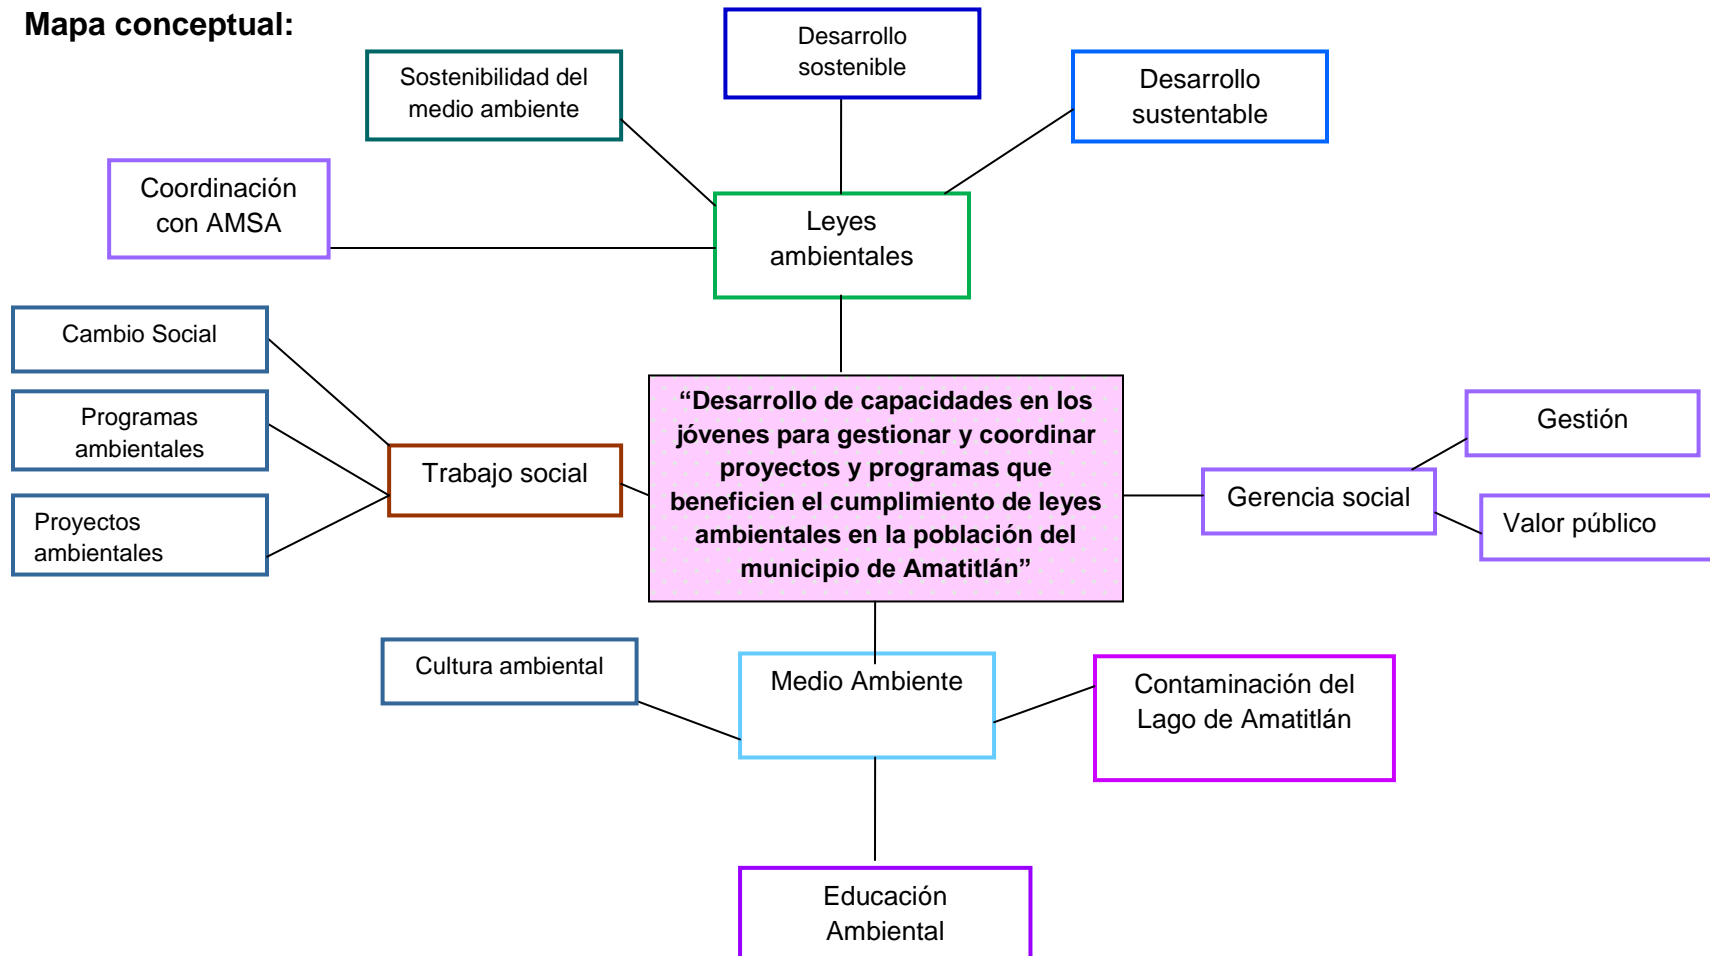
Mapa conceptual:

Desarrollo sostenible

Sostenibilidad del medio ambiente

Desarrollo sustentable

Coordinación con AMSA

Leyes ambientales

Cambio Social

Programas ambientales

Proyectos ambientales

Trabajo social

“Desarrollo de capacidades en los jóvenes para gestionar y coordinar proyectos y programas que beneficien el cumplimiento de leyes ambientales en la población del municipio de Amatitlán”

Gestión

Gerencia social

Valor público

Cultura ambiental

Medio Ambiente

Contaminación del Lago de Amatitlán

Educación Ambiental